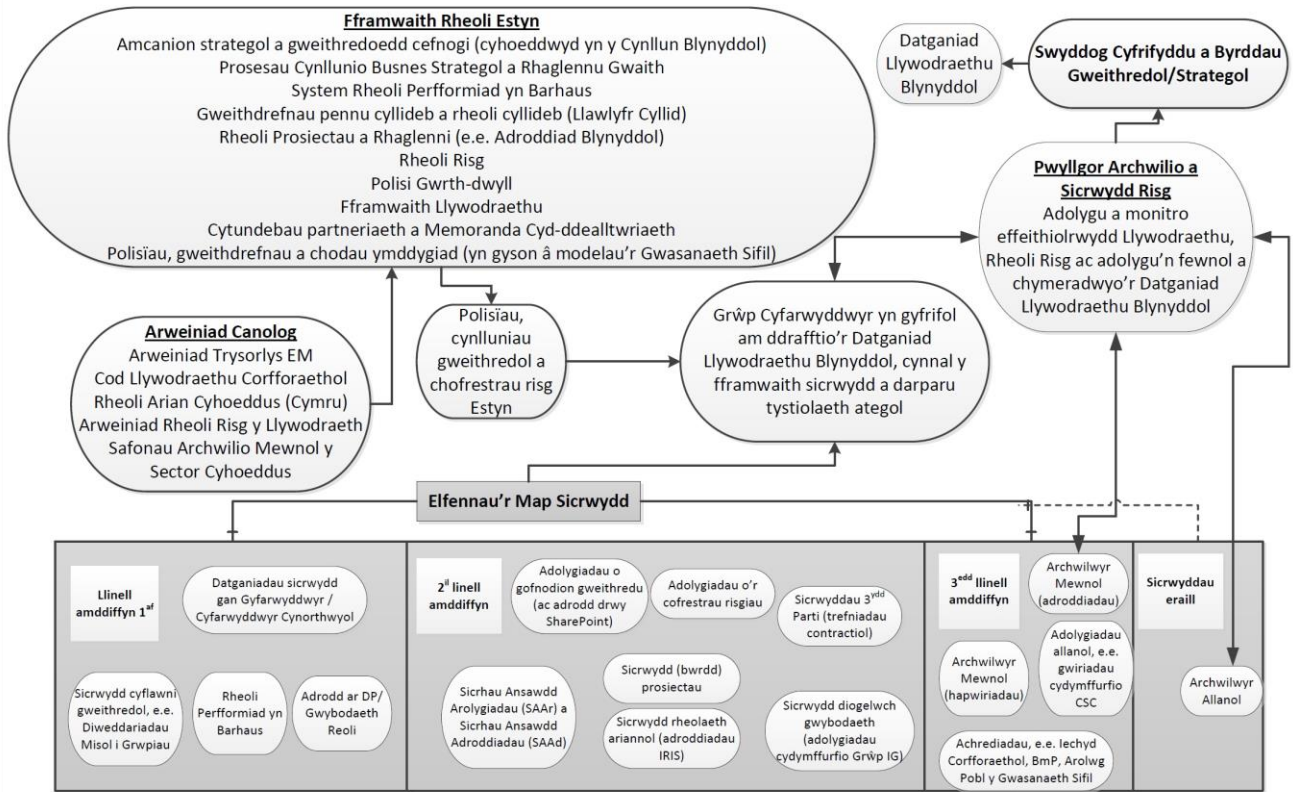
**Fframwaith Rheoli Estyn**
Amcanion strategol a gweithredoedd cefnogi (cyhoeddwyd yn y Cynllun Blynyddol)
Prosesau Cynllunio Busnes Strategol a Rhaglennu Gwaith
System Rheoli Perfformiad yn Barhaus
Gweithdrefnau pennu cyllideb a rheoli cyllideb (Llawlyfr Cyllid)
Rheoli Prosiectau a Rhaglenni (e.e. Adroddiad Blynyddol)
Rheoli Risg
Polisi Gwrth-dwyll
Fframwaith Llywodraethu
Cytundebau partneriaeth a Memoranda Cyd-ddealltwriaeth
Polisïau, gweithdrefnau a chodau ymddygiad (yn gyson â modelau'r Gwasanaeth Sifil)

Datganiad Llywodraethu Blynyddol

**Swyddog Cyfrifyddu a Byrddau Gweithredol/Strategol**

**Pwyllgor Archwilio a Sicrwydd Risg**
Adolygu a monitro effeithiolrwydd Llywodraethu, Rheoli Risg ac adolygu'n fewnol a chymeradwyo'r Datganiad Llywodraethu Blynyddol

**Arweiniad Canolog**
Arweiniad Trysorlys EM
Cod Llywodraethu Corfforaethol
Rheoli Arian Cyhoeddus (Cymru)
Arweiniad Rheoli Risg y Llywodraeth
Safonau Archwilio Mewnol y Sector Cyhoeddus

Polisïau, cynlluniau gweithredol a chofrestrau risg Estyn

Grŵp Cyfarwyddwyr yn gyfrifol am ddrafftio'r Datganiad Llywodraethu Blynyddol, cynnal y fframwaith sicrwydd a darparu tystiolaeth ategol

**Elfennau'r Map Sicrwydd**

**Llinell amddiffyn 1$^{af}$**
Datganiadau sicrwydd gan Gyfarwyddwyr / Cyfarwyddwyr Cynorthwyol
Sicrwydd cyflawni gweithredol, e.e. Diweddariadau Misol i Grwpiau
Rheoli Perfformiad yn Barhaus
Adrodd ar DP/ Gwybodaeth Reoli

**2$^{il}$ linell amddiffyn**
Adolygiadau o gofnodion gweithredu (ac adrodd drwy SharePoint)
Adolygiadau o'r cofrestrau risgiau
Sicrwyddau 3$^{ydd}$ Parti (trefniadau contractiol)
Sicrhau Ansawdd Arolygiadau (SAAr) a Sicrhau Ansawdd Adroddiadau (SAAd)
Sicrwydd (bwrdd) prosiectau
Sicrwydd rheolaeth ariannol (adroddiadau IRIS)
Sicrwydd diogelwch gwybodaeth (adolygiadau cydymffurfio Grŵp IG)

**3$^{edd}$ llinell amddiffyn**
Archwilwyr Mewnol (adroddiadau)
Archwilwyr Mewnol (hapwiriadau)
Adolygiadau allanol, e.e. gwiriadau cydymffurfio CSC
Achrediadau, e.e. Iechyd Corfforaethol, BmP, Arolwg Pobl y Gwasanaeth Sifil

**Sicrwyddau eraill**
Archwilwyr Allanol